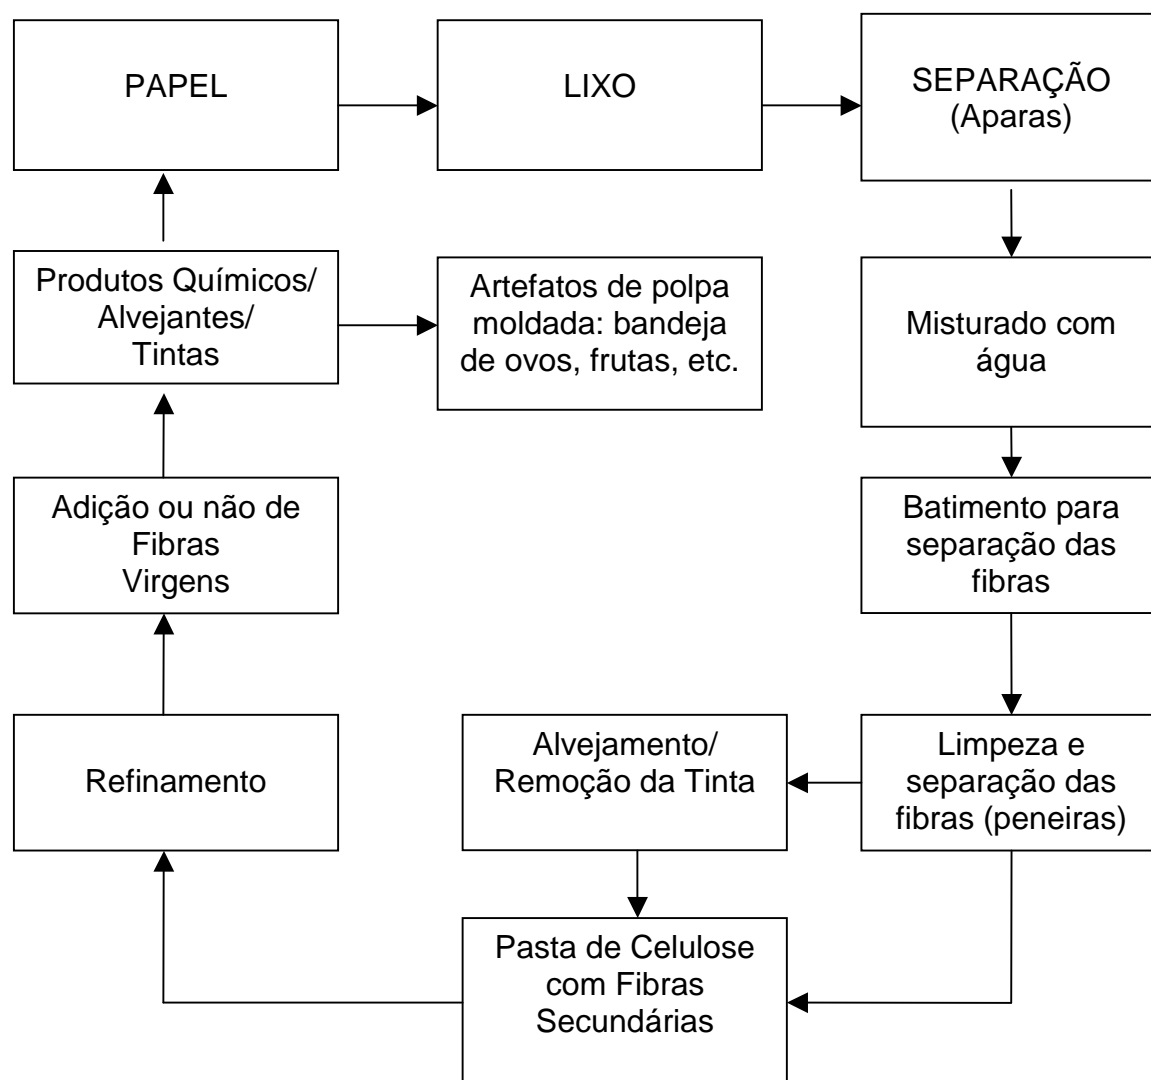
PAPEL

LIXO

SEPARAÇÃO (Aparas)

Produtos Químicos/ Alvejantes/ Tintas

Artefatos de polpa moldada: bandeja de ovos, frutas, etc.

Misturado com água

Adição ou não de Fibras Virgens

Batimento para separação das fibras

Refinamento

Alvejamento/ Remoção da Tinta

Limpeza e separação das fibras (peneiras)

Pasta de Celulose com Fibras Secundárias